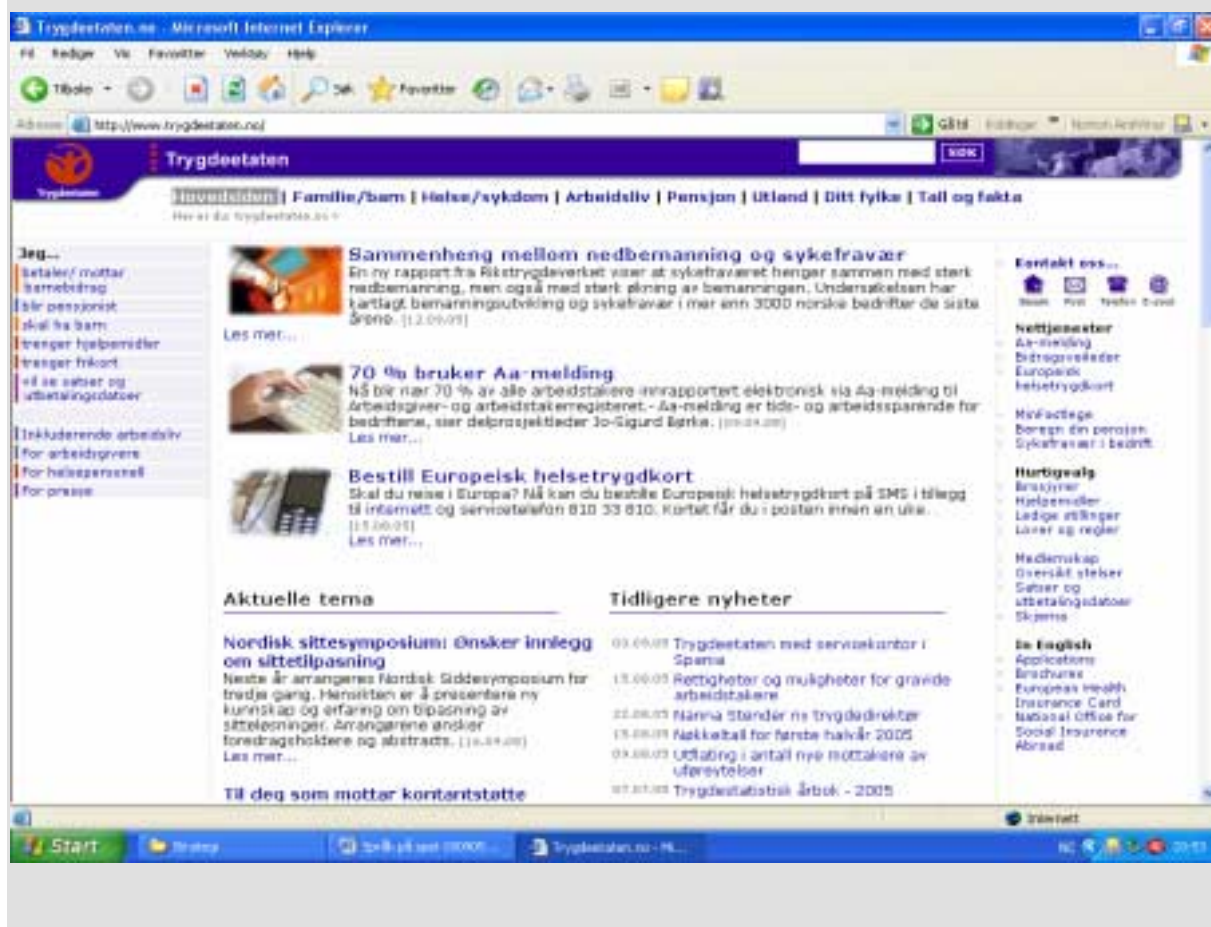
Trygdeetaten.no - Microsoft Internet Explorer

Fil Rediger Vis Favoritter Verktøy Hjelp

Tilbake Søk Favoritter

Adresse http://www.trygdeetaten.no/ Gå til Koblinger Norton AntiVirus

Trygdeetaten

Trygdeetaten SØK

Hovedsiden | Familie/barn | Helse/sykdom | Arbeidsliv | Pensjon | Utland | Ditt fylke | Tall og fakta

Her er du: trygdeetaten.no >

Jeg...
betaler/ mottar barnebidrag
blir pensjonist
skal ha barn
trenger hjelpemidler
trenger frikort
vil se satser og utbetalingsdatoer

Inkluderende arbeidsliv
For arbeidsgivere
For helsepersonell
For presse

Sammenheng mellom nedbemanning og sykefravær
En ny rapport fra Rikstrygdeverket viser at sykefraværet henger sammen med sterk nedbemanning, men også med sterk økning av bemanningen. Undersøkelsen har kartlagt bemanningsutvikling og sykefravær i mer enn 3000 norske bedrifter de siste årene. [12.09.05]
Les mer...

70 % bruker Aa-melding
Nå blir nær 70 % av alle arbeidstakere innrapportert elektronisk via Aa-melding til Arbeidsgiver- og arbeidstakerregisteret.- Aa-melding er tids- og arbeidssparende for bedriftene, sier delprosjektleder Jo-Sigurd Børke. [09.09.05]
Les mer...

Bestill Europeisk helsetrygdkort
Skal du reise i Europa? Nå kan du bestille Europeisk helsetrygdkort på SMS i tillegg til internett og servicetelefon 810 33 810. Kortet får du i posten innen en uke. [15.06.05]
Les mer...

Aktuelle tema

Nordisk sittesymposium: Ønsker innlegg om sittetilpasning
Neste år arrangeres Nordisk Siddesymposium for tredje gang. Hensikten er å presentere ny kunnskap og erfaring om tilpasning av sitteløsninger. Arrangørene ønsker foredragsholdere og abstracts. [16.09.05]
Les mer...

Til deg som mottar kontantstøtte

Tidligere nyheter

03.09.05 Trygdeetaten med servicekontor i Spania
15.08.05 Rettigheter og muligheter for gravide arbeidstakere
22.08.05 Nanna Stender ny trygdedirektør
15.08.05 Nøkkeltall for første halvår 2005
09.08.05 Utflating i antall nye mottakere av uføreytelser
07.07.05 Trygdestatistisk årbok - 2005

Kontakt oss...
Besøk Post Telefon E-post

Nettjenester
Aa-melding
Bidragsveileder
Europeisk helsetrygdkort

MinFastlege
Beregn din pensjon
Sykefravær i bedrift

Hurtigvalg
Brosjyrer
Hjelpemidler
Ledige stillinger
Lover og regler

Medlemskap
Oversikt ytelser
Satser og utbetalingsdatoer
Skjema

In English
Applications
Brochures
European Health Insurance Card
National Office for Social Insurance Abroad

Internett

Start Strategi Spill på spot 080905... Trygdeetaten.no - Mi... 20:53